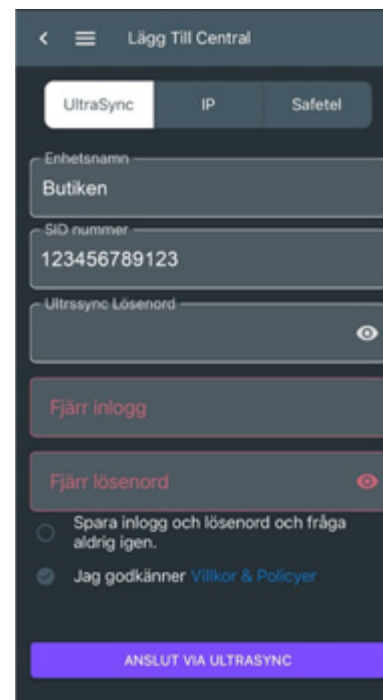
Lägg Till Central

UltraSync
IP
Safetel

Enhetsnamn
Butiken

SID nummer
123456789123

Ultrssync Lösenord

Fjärr inlogg

Fjärr lösenord

Spara inlogg och lösenord och fråga aldrig igen.

Jag godkänner Villkor & Policyer

ANSLUT VIA ULTRASYNC